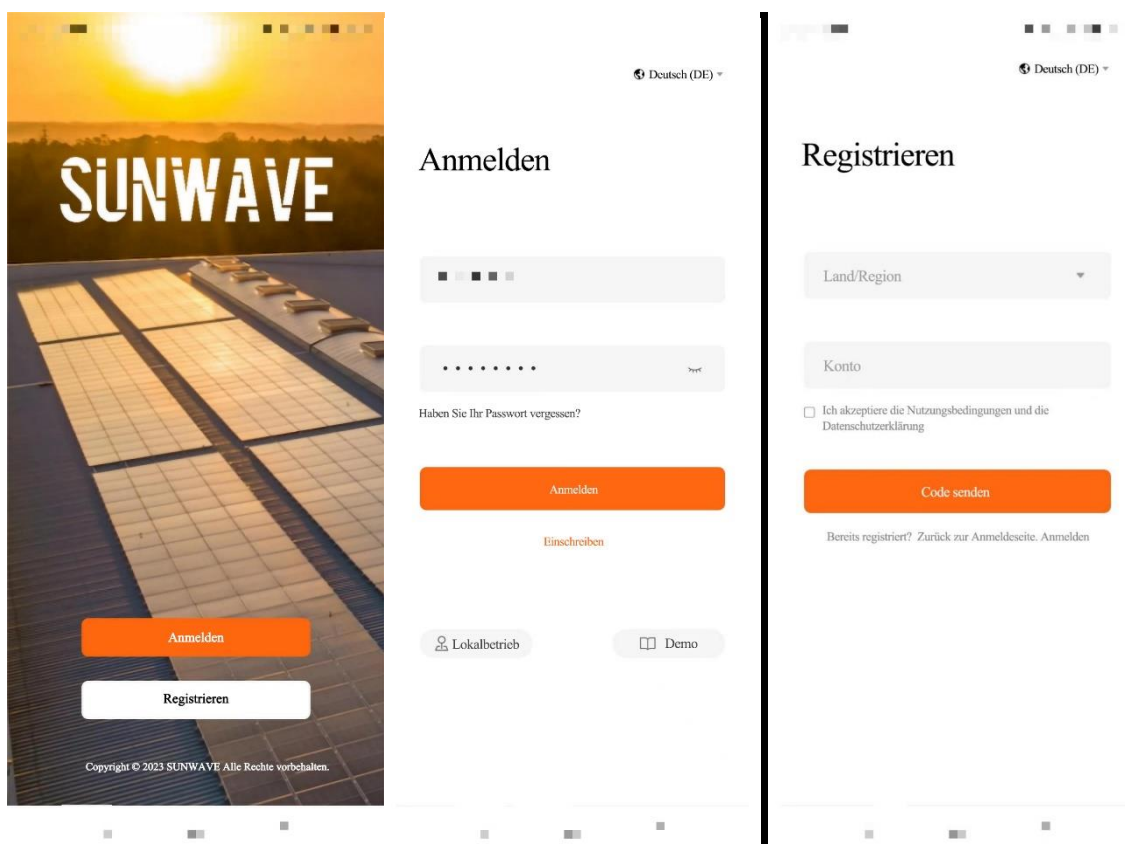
SUNWAVE

Anmelden

Registrieren

Copyright © 2023 SUNWAVE Alle Rechte vorbehalten.

Deutsch (DE)

Anmelden

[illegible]

••••••••

Haben Sie Ihr Passwort vergessen?

Anmelden

Einschreiben

Lokalbetrieb

Demo

Deutsch (DE)

Registrieren

Land/Region

Konto

Ich akzeptiere die Nutzungsbedingungen und die Datenschutzerklärung

Code senden

Bereits registriert? Zurück zur Anmeldeseite. Anmelden